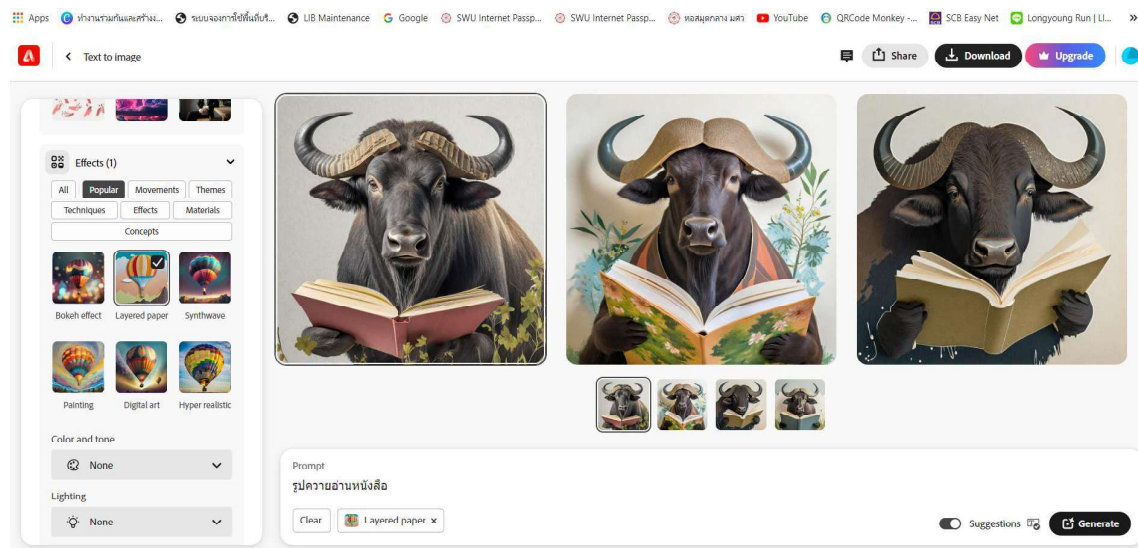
Apps ทำงานร่วมกันและสร้าง... ระบบจองการใช้พื้นที่... LIB Maintenance Google SWU Internet Passp... SWU Internet Passp... หอสมุดกลาง มศว YouTube QRCode Monkey -... SCB Easy Net Longyoung Run | LI... »

Text to image

Share Download Upgrade

Effects (1)

All Popular Movements Themes
Techniques Effects Materials
Concepts

Bokeh effect Layered paper Synthwave

Painting Digital art Hyper realistic

Color and tone
None

Lighting
None

Prompt
รูปควายอ่านหนังสือ

Clear Layered paper ×

Suggestions Generate